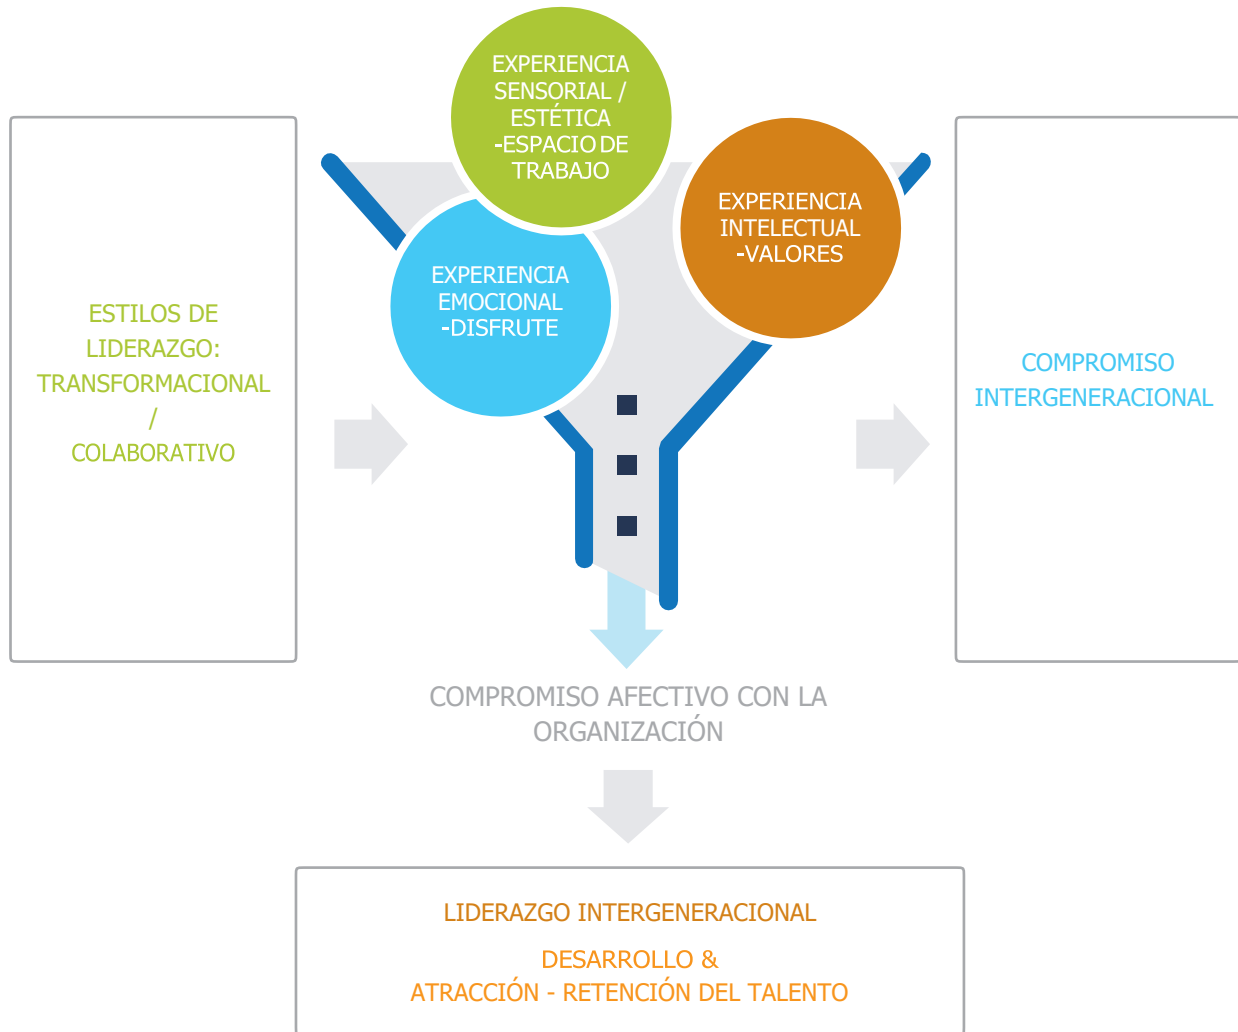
ESTILOS DE LIDERAZGO: TRANSFORMACIONAL / COLABORATIVO

EXPERIENCIA SENSORIAL / ESTÉTICA -ESPACIO DE TRABAJO

EXPERIENCIA EMOCIONAL -DISFRUTE

EXPERIENCIA INTELECTUAL -VALORES

COMPROMISO INTERGENERACIONAL

COMPROMISO AFECTIVO CON LA ORGANIZACIÓN

LIDERAZGO INTERGENERACIONAL

DESARROLLO & ATRACCIÓN - RETENCIÓN DEL TALENTO